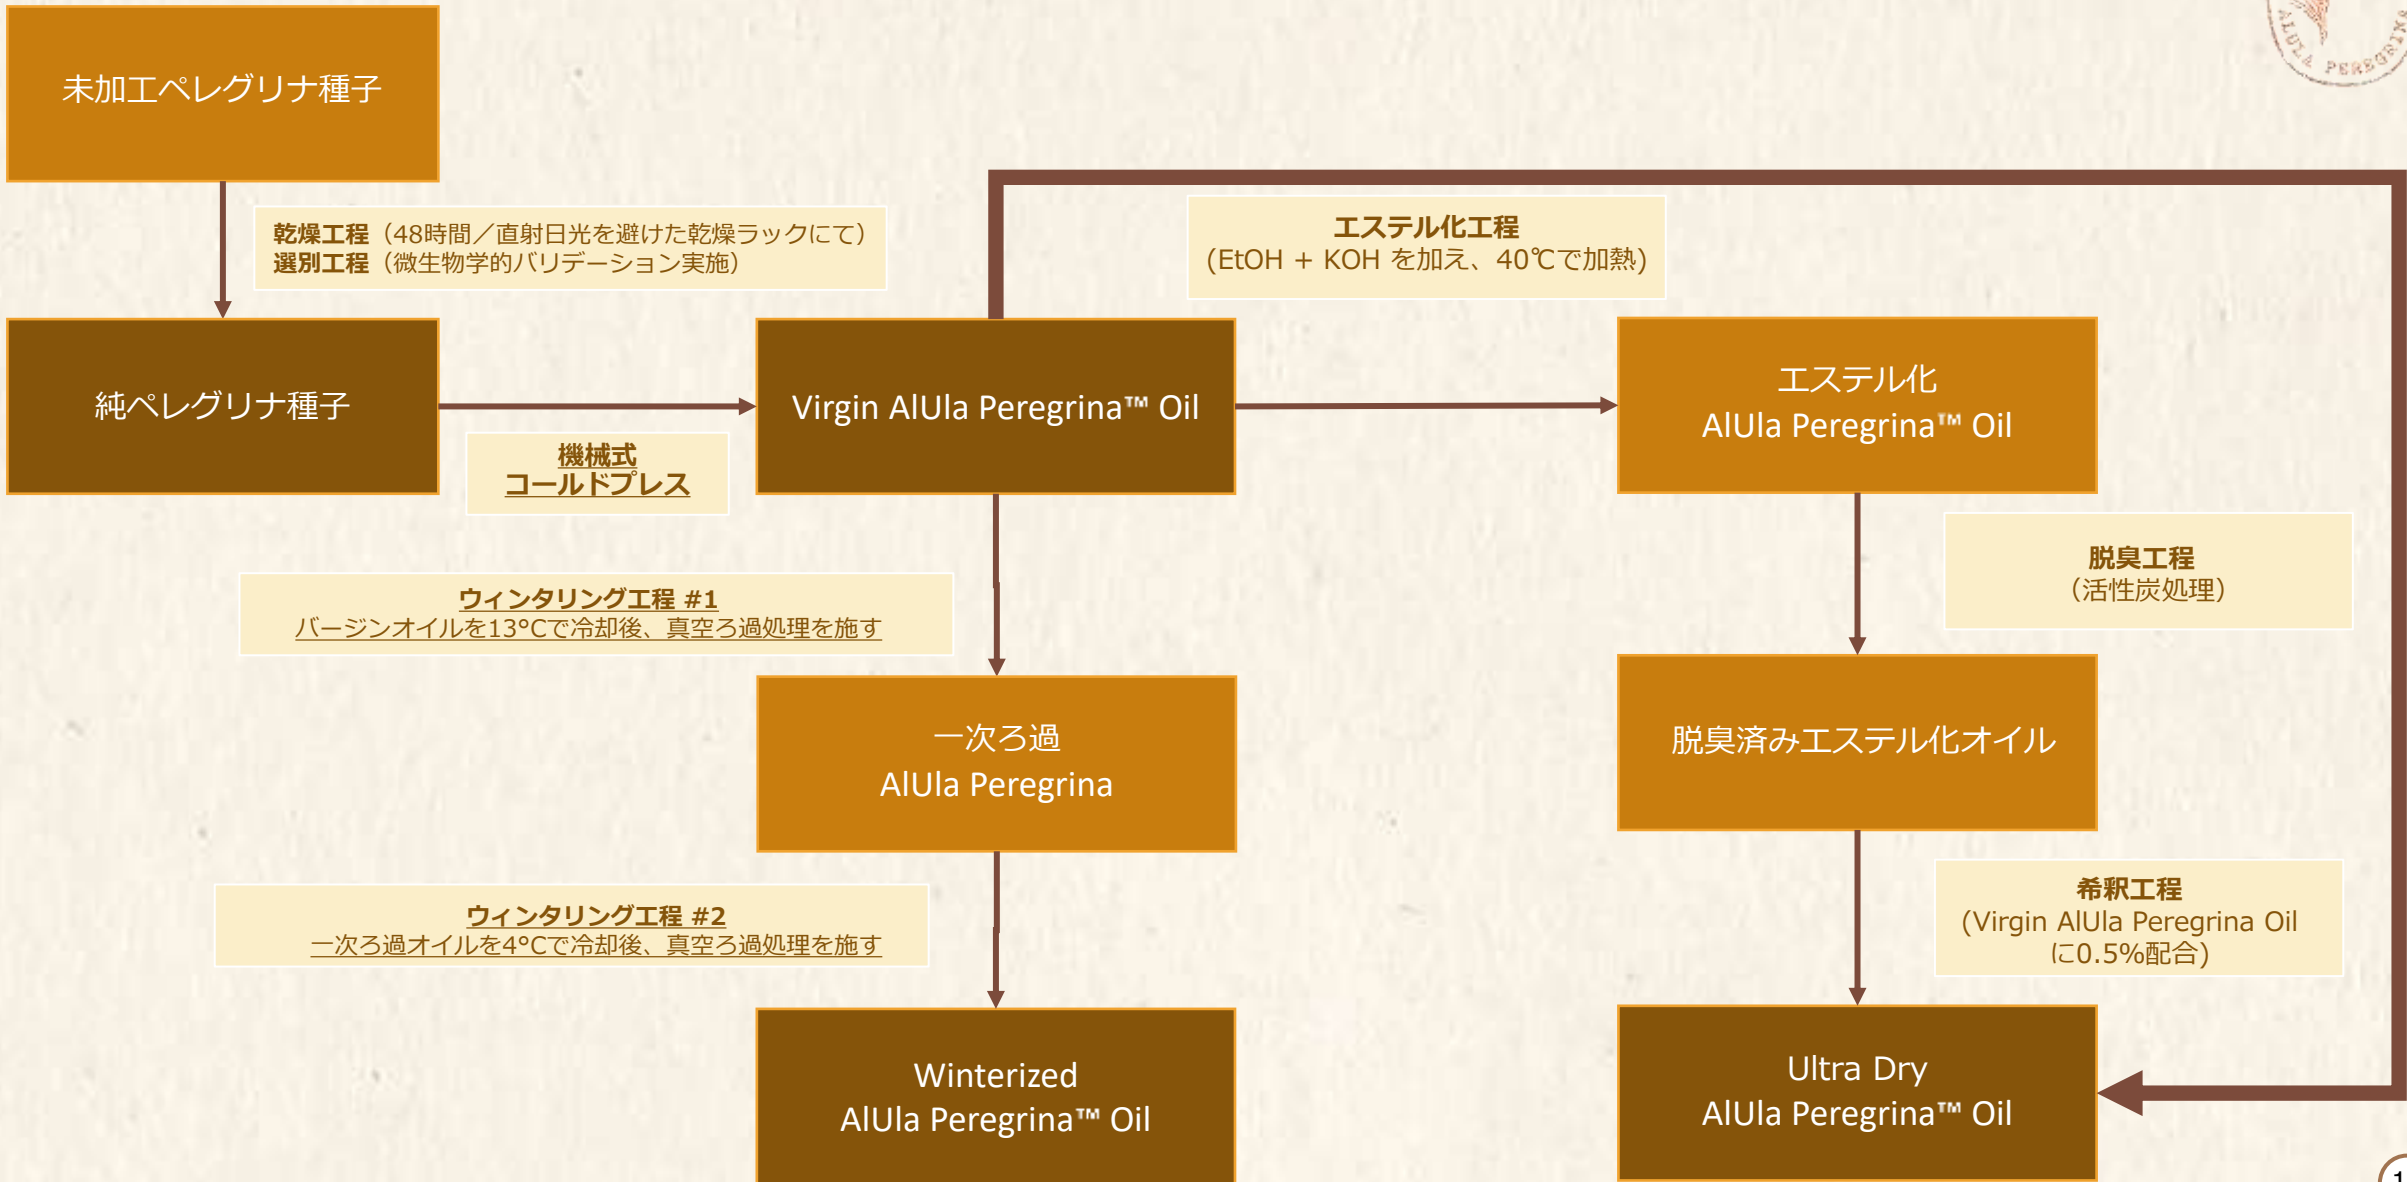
未加工ペレグリナ種子

乾燥工程（48時間／直射日光を避けた乾燥ラックにて）
選別工程（微生物学的バリデーション実施）

純ペレグリナ種子

機械式
コールドプレス

Virgin AlUla Peregrina™ Oil

エステル化工程
（EtOH + KOH を加え、40℃で加熱）

エステル化
AlUla Peregrina™ Oil

脱臭工程
（活性炭処理）

脱臭済みエステル化オイル

希釈工程
（Virgin AlUla Peregrina Oil
に0.5%配合）

Ultra Dry
AlUla Peregrina™ Oil

ウィンタリング工程 #1
バージンオイルを13°Cで冷却後、真空ろ過処理を施す

一次ろ過
AlUla Peregrina

ウィンタリング工程 #2
一次ろ過オイルを4°Cで冷却後、真空ろ過処理を施す

Winterized
AlUla Peregrina™ Oil

ALULA PEREGRINA